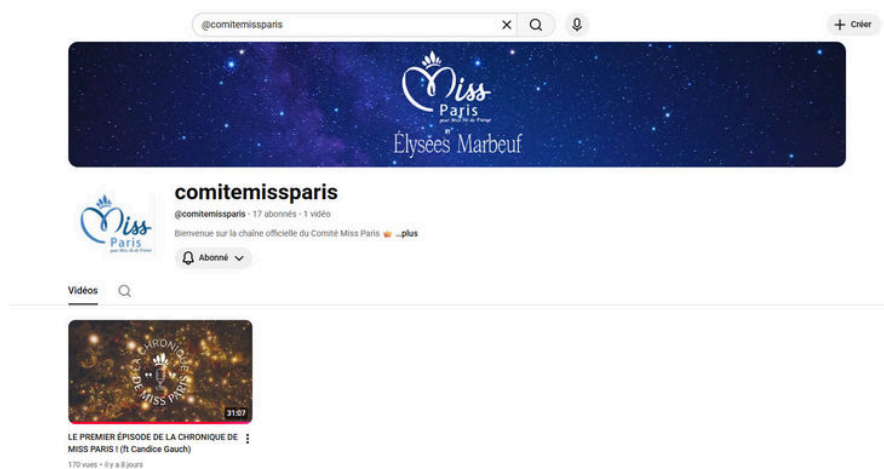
@comitemissparis

Créer

Miss Paris pour Miss Île-de-France

Élysées Marbeuf

comitemissparis

Miss Paris

@comitemissparis · 17 abonnés · 1 vidéo

Bienvenue sur la chaîne officielle du Comité Miss Paris ...plus

Abonné

Vidéos

LA CHRONIQUE DE MISS PARIS

31:07

LE PREMIER ÉPISODE DE LA CHRONIQUE DE MISS PARIS ! (ft Candice Gauch)

170 vues • il y a 8 jours